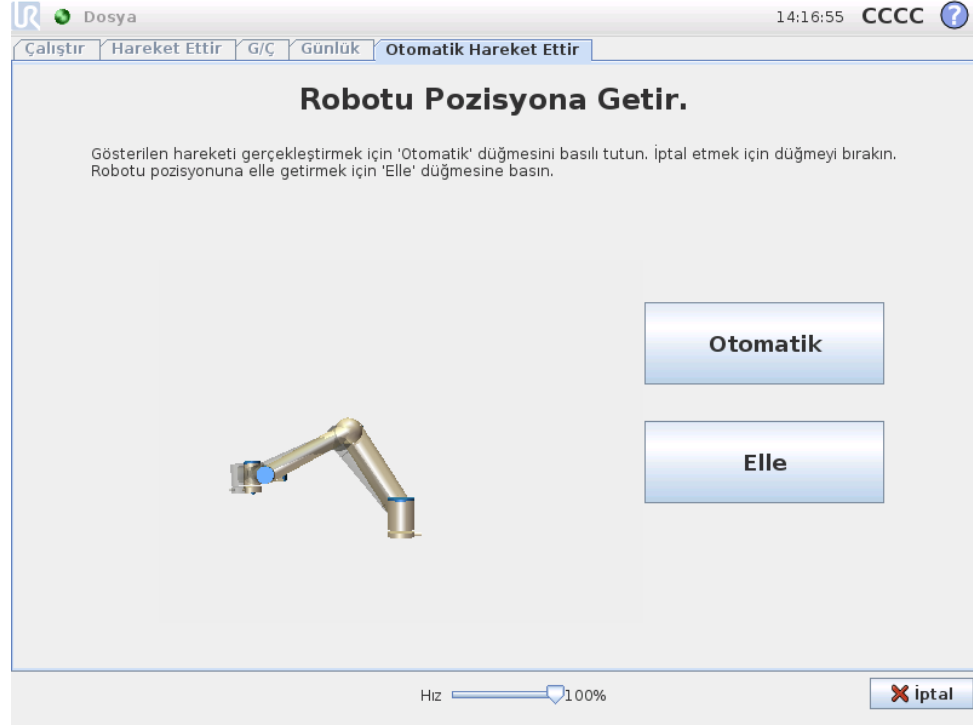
Dosya

14:16:55 CCCC ?

Çalıştır | Hareket Ettir | G/Ç | Günlük | Otomatik Hareket Ettir

Robotu Pozisyona Getir.

Gösterilen hareketi gerçekleştirmek için 'Otomatik' düğmesini basılı tutun. İptal etmek için düğmeyi bırakın. Robotu pozisyonuna elle getirmek için 'Elle' düğmesine basın.

Otomatik

Elle

Hız 100%

İptal